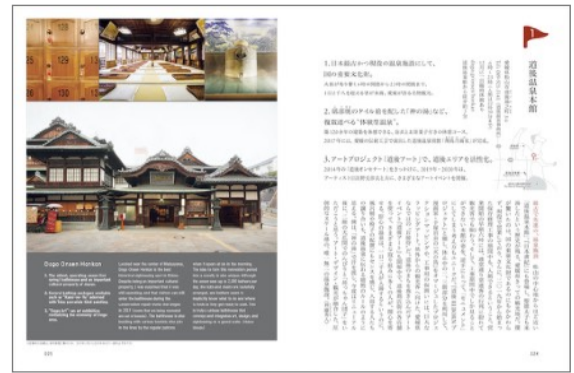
Dogo Onsen Honkan

1. 日本最古かつ唯一の温泉施設にして、国の重要文化財。

2. 浴室壁のタイル絵を配した「神の湯」など、複雑迷路な"体験型温泉"。

3. アートプロジェクト「道後アート」で、道後エリアを活性化。

道後温泉本館

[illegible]

123

124